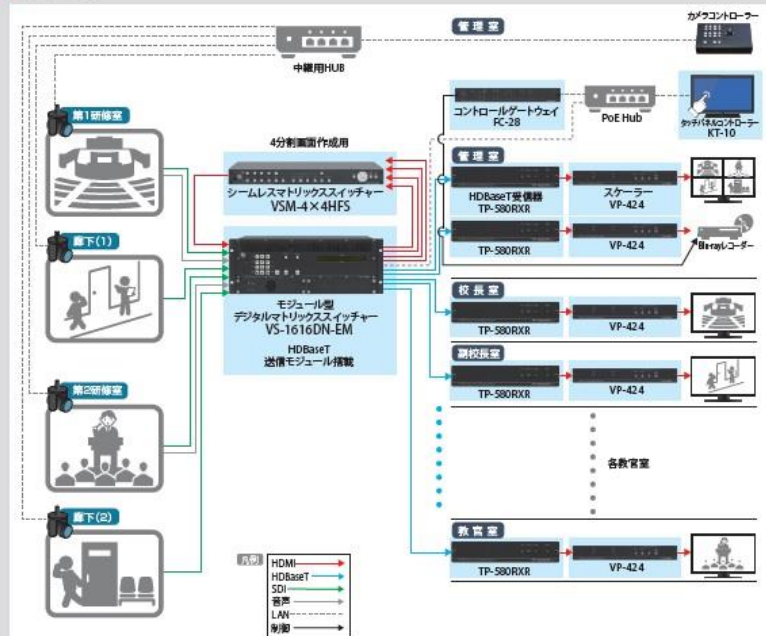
管理室

カメラコントローラー

中継用HUB

第1研修室

4分割画面作成用

コントロールゲートウェイ FC-28

PoE Hub

タッチパネルコントローラー KT-10

廊下(1)

シームレスマトリックススイッチャー VSM-4×4HFS

管理室

HDBaseT受信器 TP-580RXR

スケーラー VP-424

TP-580RXR

VP-424

Blu-rayレコーダー

モジュール型 デジタルマトリックススイッチャー VS-1616DN-EM

HDBaseT 送信モジュール搭載

校長室

TP-580RXR

VP-424

副校長室

TP-580RXR

VP-424

第2研修室

各教官室

廊下(2)

教官室

TP-580RXR

VP-424

凡例

HDMI

HDBaseT

SDI

音声

LAN

制御